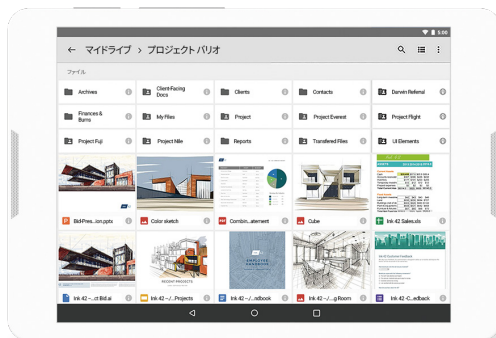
5:00

マイドライブ > プロジェクト バリオ

ファイル

Archives

Client-Facing Docs

Clients

Contacts

Darwin Referral

Finances & Burns

My Files

Project

Project Everest

Project Flight

Project Fuji

Project Nile

Reports

Transfered Files

UI Elements

BidPres...ion.pptx

Color sketch

Combin...atement

Cube

Ink 42 Sales.xls

Ink 42 –...ct Bid.ai

Ink 42 –/...Projects

Ink 42 –/...edbook

Ink 42 –/...g Room

Ink 42 -C...edback